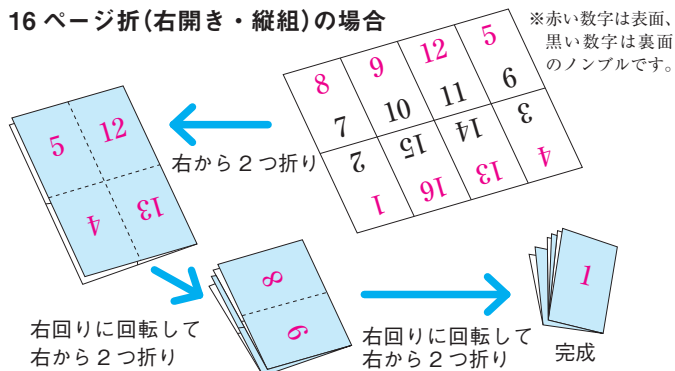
16ページ折(右開き・縦組)の場合

※赤い数字は表面、黒い数字は裏面のノンブルです。

8 9 12 5
7 10 11 6
2 15 14 3
1 16 13 4

右から2つ折り

5 12
4 13

右回りに回転して右から2つ折り

8
9

右回りに回転して右から2つ折り

1

完成